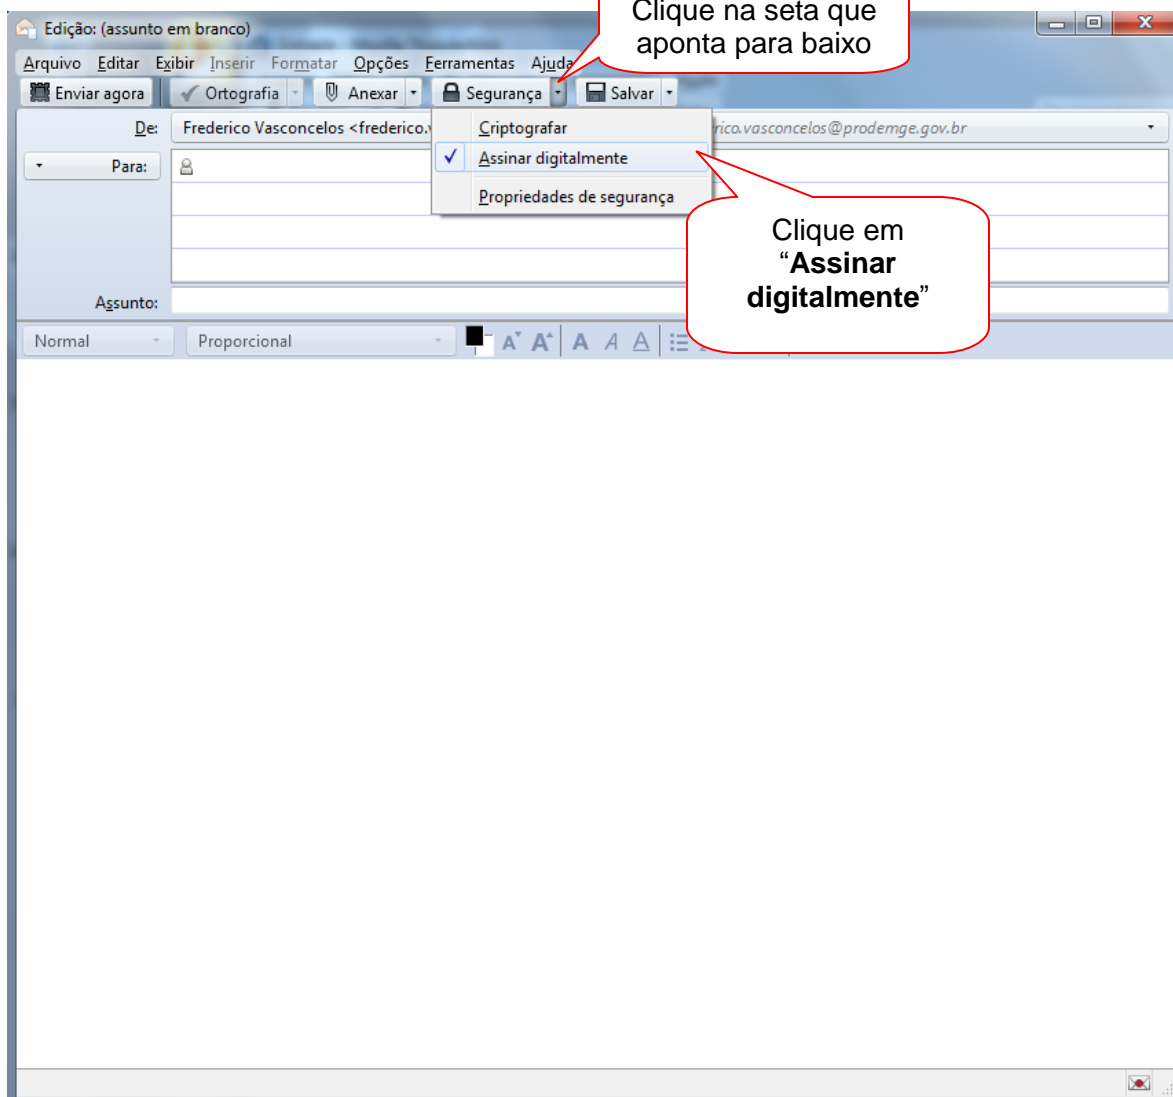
Edição: (assunto em branco)

Clique na seta que aponta para baixo

Arquivo Editar Exibir Inserir Formatar Opções Ferramentas Ajuda

Enviar agora | Ortografia | Anexar | Segurança | Salvar

De: Frederico Vasconcelos <frederico.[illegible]rico.vasconcelos@prodemge.gov.br

Criptografar
✓ Assinar digitalmente
Propriedades de segurança

Para:

Clique em “**Assinar digitalmente**”

Assunto:

Normal | Proporcional